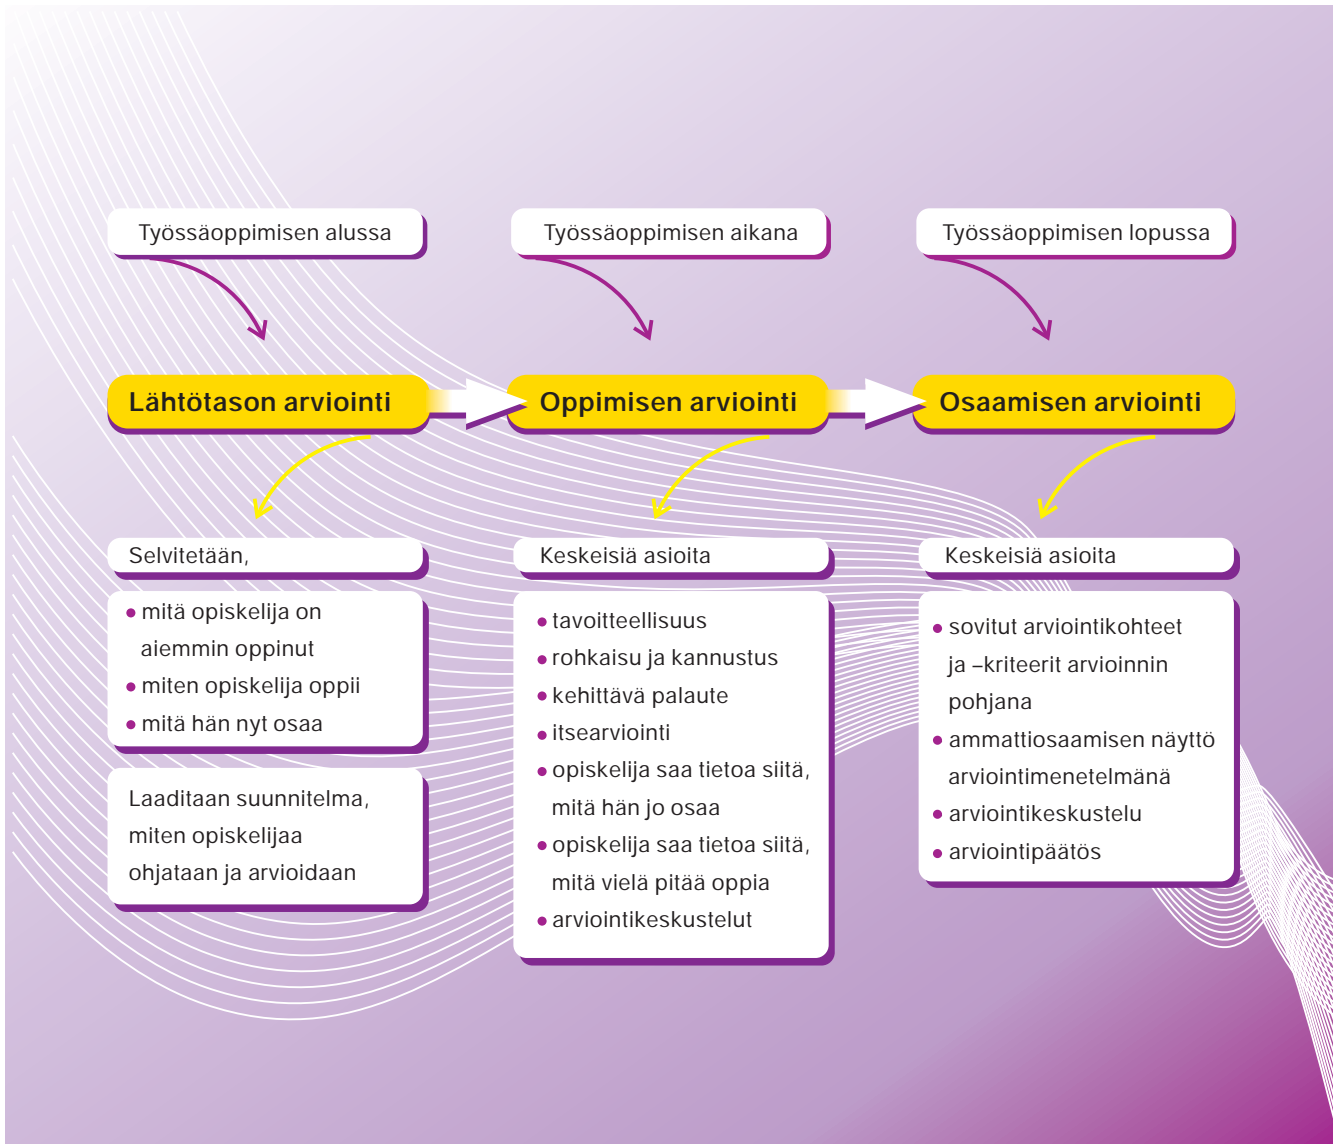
Työssäoppimisen alussa

Lähtötason arviointi

Selvitetään,

• mitä opiskelija on aiemmin oppinut
• miten opiskelija oppii
• mitä hän nyt osaa

Laaditaan suunnitelma, miten opiskelijaa ohjataan ja arvioidaan

Työssäoppimisen aikana

Oppimisen arviointi

Keskeisiä asioita

• tavoitteellisuus
• rohkaisu ja kannustus
• kehittävä palaute
• itsearviointi
• opiskelija saa tietoa siitä, mitä hän jo osaa
• opiskelija saa tietoa siitä, mitä vielä pitää oppia
• arviointikeskustelut

Työssäoppimisen lopussa

Osaamisen arviointi

Keskeisiä asioita

• sovitut arviointikohteet ja –kriteerit arvioinnin pohjana
• ammattiosaamisen näyttö arviointimenetelmänä
• arviointikeskustelu
• arviointipäätös